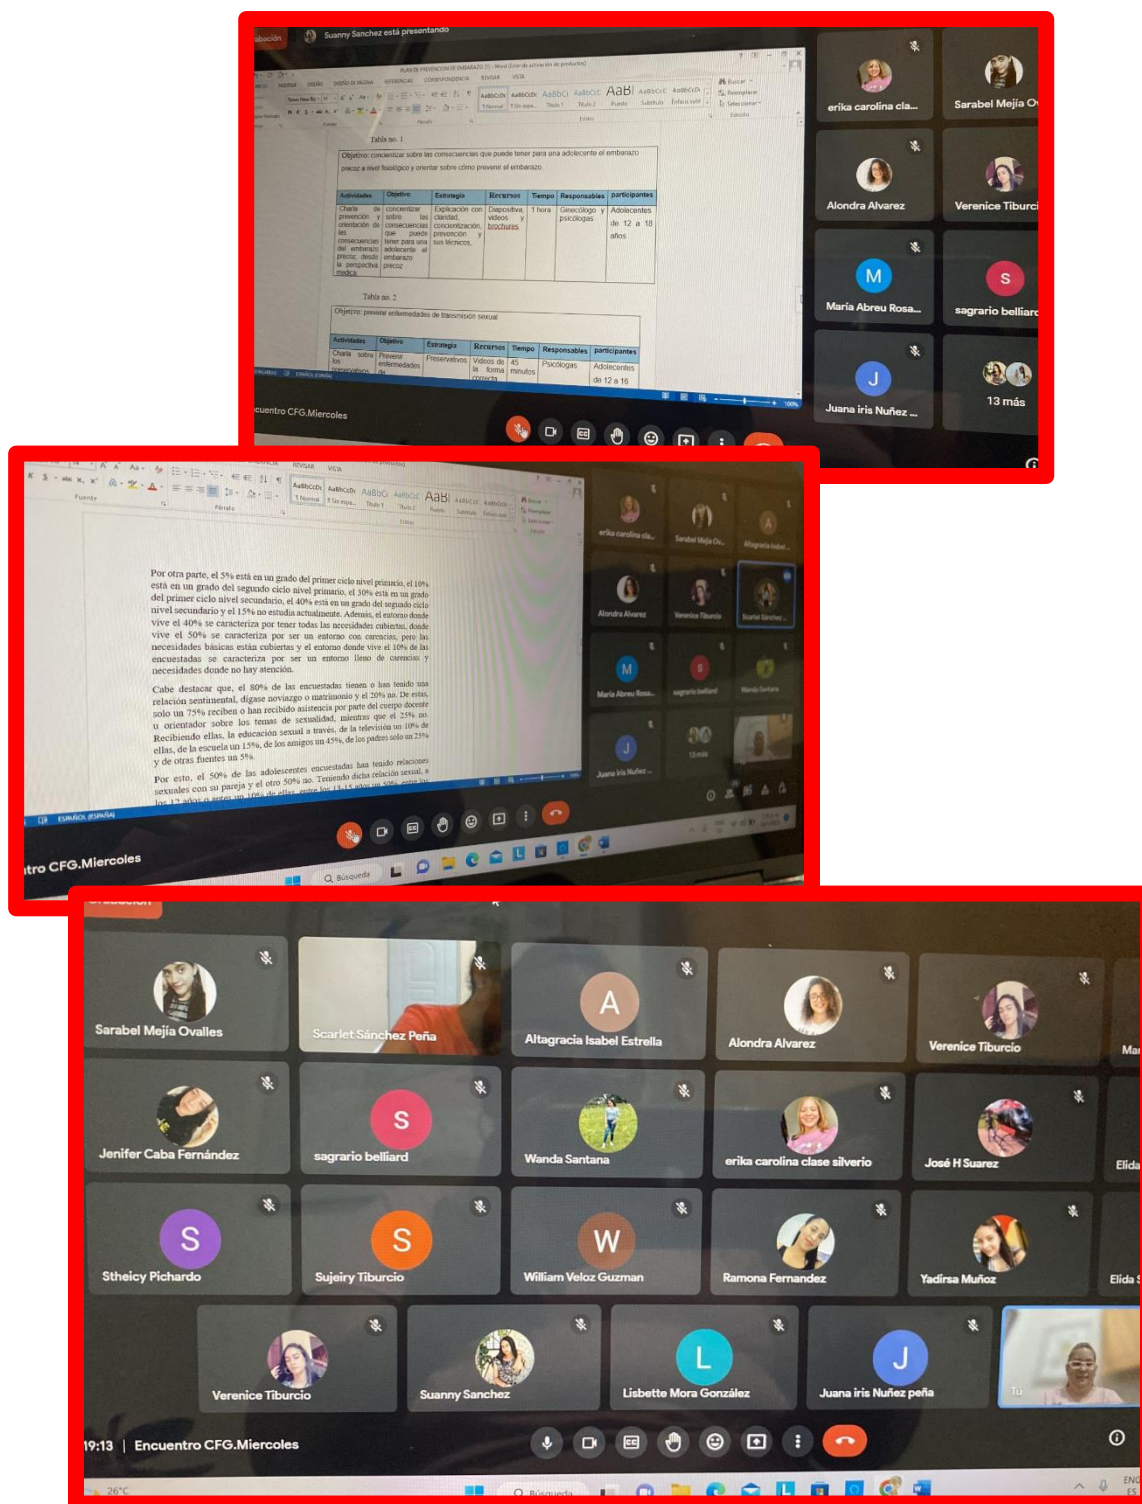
abación Suanny Sanchez está presentando

PLAN DE PREVENCION DE EMBARAZO (1) - Word

Tabla no. 1

Objetivo: concientizar sobre las consecuencias que puede tener para una adolescente el embarazo precoz a nivel fisiológico y orientar sobre cómo prevenir el embarazo.

| Actividades | Objetivo | Estrategia | Recursos | Tiempo | Responsables | participantes |
|---|---|---|---|---|---|---|
| Charla de prevención y orientación de las consecuencias del embarazo precoz, desde la perspectiva médica | concientizar sobre las consecuencias que puede tener para una adolescente el embarazo precoz | Explicación con claridad, concientización, prevención y sus técnicos. | Diapositiva, videos y brochures | 1 hora | Ginecólogo y psicólogas | Adolecentes de 12 a 18 años |

Tabla no. 2

Objetivo: prevenir enfermedades de transmisión sexual

| Actividades | Objetivo | Estrategia | Recursos | Tiempo | Responsables | participantes |
|---|---|---|---|---|---|---|
| Charla sobre los preservativos | Prevenir enfermedades de | Preservativos | Videos de la forma correcta | 45 minutos | Psicólogas | Adolecentes de 12 a 16 |

erika carolina cla...
Sarabel Mejía O
Alondra Alvarez
Verenice Tiburci
María Abreu Rosa...
sagrario belliard
Juana iris Nuñez ...
13 más

cuentro CFG.Miercoles

Por otra parte, el 5% está en un grado del primer ciclo nivel primario, el 10% está en un grado del segundo ciclo nivel primario, el 30% está en un grado del primer ciclo nivel secundario, el 40% está en un grado del segundo ciclo nivel secundario y el 15% no estudia actualmente. Además, el entorno donde vive el 40% se caracteriza por tener todas las necesidades cubiertas, donde vive el 50% se caracteriza por ser un entorno con carencias, pero las necesidades básicas están cubiertas y el entorno donde vive el 10% de las encuestadas se caracteriza por ser un entorno lleno de carencias y necesidades donde no hay atención.

Cabe destacar que, el 80% de las encuestadas tienen o han tenido una relación sentimental, digase noviazgo o matrimonio y el 20% no. De estas, solo un 75% reciben o han recibido asistencia por parte del cuerpo docente u orientador sobre los temas de sexualidad, mientras que el 25% no. Recibiendo ellas, la educación sexual a través, de la televisión un 10% de ellas, de la escuela un 15%, de los amigos un 45%, de los padres solo un 25% y de otras fuentes un 5%.

Por esto, el 50% de las adolescentes encuestadas han tenido relaciones sexuales con su pareja y el otro 50% no. Teniendo dicha relación sexual, a los 12 años o antes un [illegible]

erika carolina cla...
Sarabel Mejía Ov...
Altagracia Isabel...
Alondra Alvarez
Verenice Tiburcio
Scarlet Sánchez...
María Abreu Rosa...
sagrario belliard
Wanda Santana
Juana iris Nuñez ...
13 más

ESPAÑOL (ESPAÑA)
tro CFG.Miercoles
Búsqueda

Sarabel Mejía Ovalles
Scarlet Sánchez Peña
Altagracia Isabel Estrella
Alondra Alvarez
Verenice Tiburcio
Jenifer Caba Fernández
sagrario belliard
Wanda Santana
erika carolina clase silverio
José H Suarez
Sthelcy Pichardo
Sujeiry Tiburcio
William Veloz Guzman
Ramona Fernandez
Yadirsa Muñoz
Verenice Tiburcio
Suanny Sanchez
Lisbette Mora González
Juana iris Nuñez peña
Tú

19:13 | Encuentro CFG.Miercoles

26°C
Búsqueda